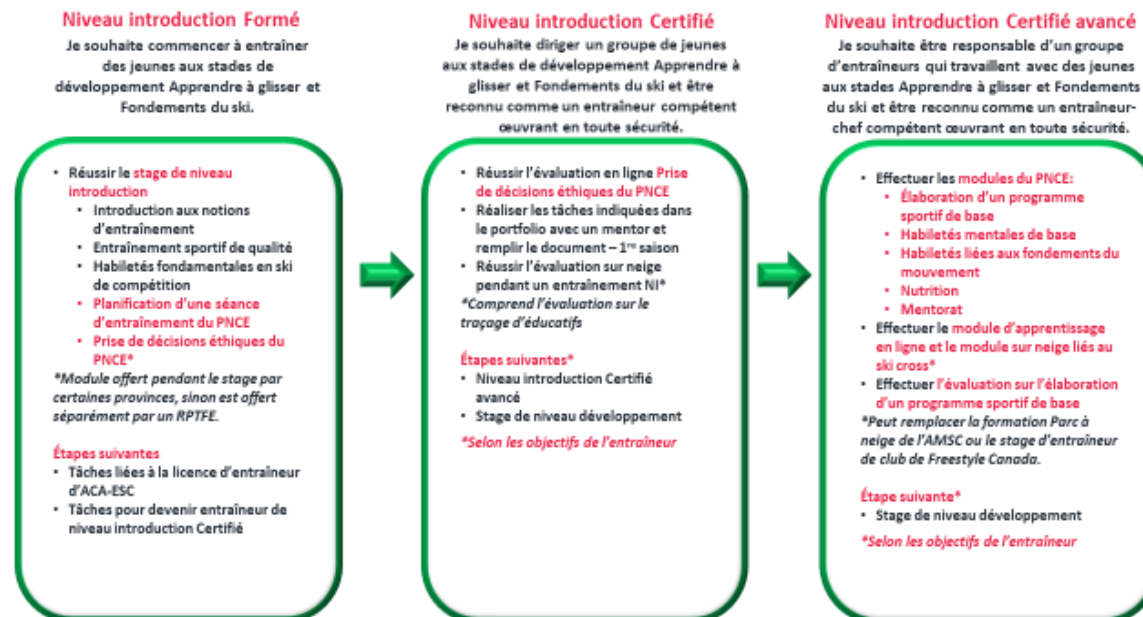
Niveau introduction Formé

Je souhaite commencer à entraîner des jeunes aux stades de développement Apprendre à glisser et Fondements du ski.

- Réussir le stage de niveau introduction
  - Introduction aux notions d'entraînement
  - Entraînement sportif de qualité
  - Habiletés fondamentales en ski de compétition
  - Planification d'une séance d'entraînement du PNCE
  - Prise de décisions éthiques du PNCE*

*Module offert pendant le stage par certaines provinces, sinon est offert séparément par un RPTFE.

Étapes suivantes
- Tâches liées à la licence d'entraîneur d'ACA-ESC
- Tâches pour devenir entraîneur de niveau introduction Certifié

Niveau introduction Certifié

Je souhaite diriger un groupe de jeunes aux stades de développement Apprendre à glisser et Fondements du ski et être reconnu comme un entraîneur compétent œuvrant en toute sécurité.

- Réussir l'évaluation en ligne Prise de décisions éthiques du PNCE
- Réaliser les tâches indiquées dans le portfolio avec un mentor et remplir le document – 1re saison
- Réussir l'évaluation sur neige pendant un entraînement NI*

*Comprend l'évaluation sur le traçage d'éducatifs

Étapes suivantes*
- Niveau introduction Certifié avancé
- Stage de niveau développement

*Selon les objectifs de l'entraîneur

Niveau introduction Certifié avancé

Je souhaite être responsable d'un groupe d'entraîneurs qui travaillent avec des jeunes aux stades Apprendre à glisser et Fondements du ski et être reconnu comme un entraîneur-chef compétent œuvrant en toute sécurité.

- Effectuer les modules du PNCE:
  - Élaboration d'un programme sportif de base
  - Habiletés mentales de base
  - Habiletés liées aux fondements du mouvement
  - Nutrition
  - Mentorat
- Effectuer le module d'apprentissage en ligne et le module sur neige liés au ski cross*
- Effectuer l'évaluation sur l'élaboration d'un programme sportif de base

*Peut remplacer la formation Parc à neige de l'AMSC ou le stage d'entraîneur de club de Freestyle Canada.

Étape suivante*
- Stage de niveau développement

*Selon les objectifs de l'entraîneur